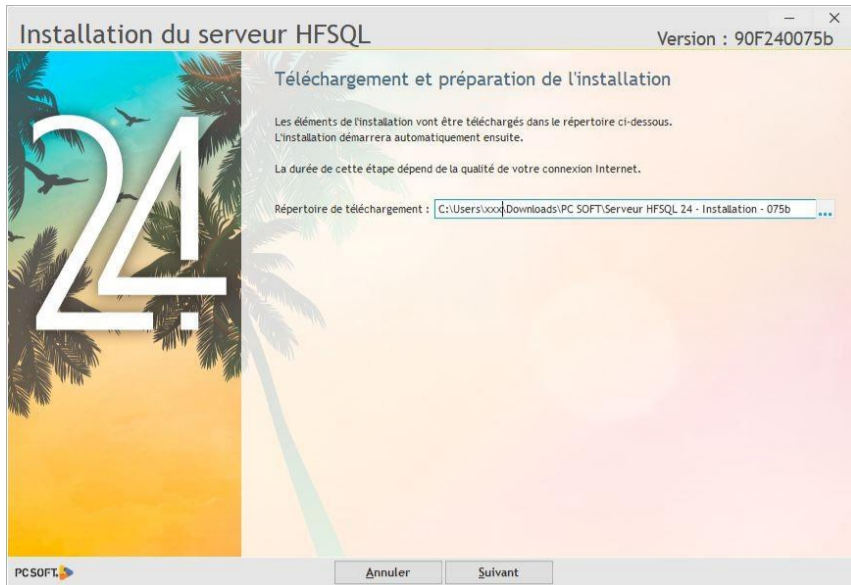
Installation du serveur HFSQL

Version : 90F240075b

24

Téléchargement et préparation de l'installation

Les éléments de l'installation vont être téléchargés dans le répertoire ci-dessous.
L'installation démarrera automatiquement ensuite.

La durée de cette étape dépend de la qualité de votre connexion Internet.

Répertoire de téléchargement : C:\Users\xxxx\Downloads\PC SOFT\Serveur HFSQL 24 - Installation - 075b ...

PC SOFT

Annuler

Suivant